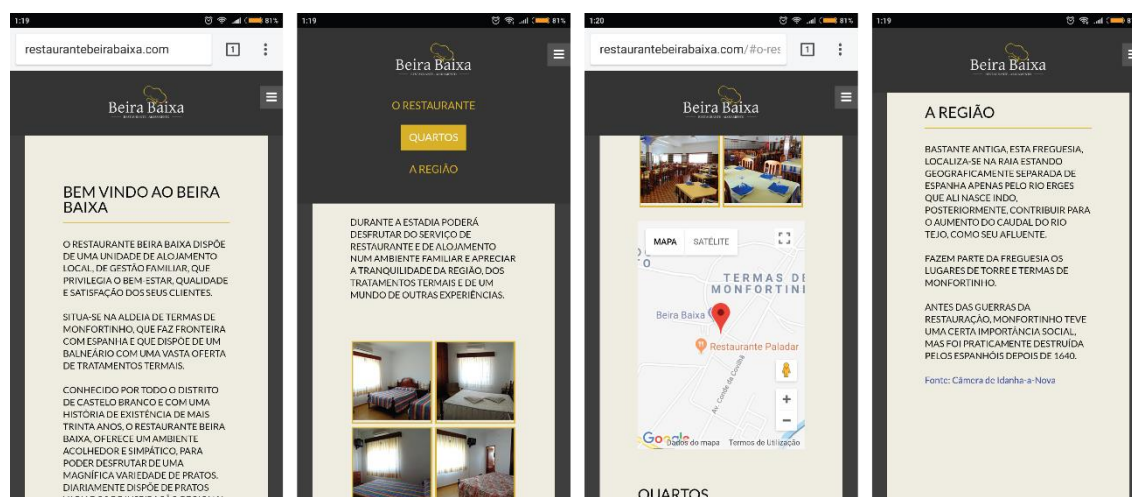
1:19 81%

restaurantebeirabaixa.com 1

Beira Baixa
RESTAURANTE · ALOJAMENTO

BEM VINDO AO BEIRA BAIXA

O RESTAURANTE BEIRA BAIXA DISPÕE DE UMA UNIDADE DE ALOJAMENTO LOCAL, DE GESTÃO FAMILIAR, QUE PRIVILEGIA O BEM-ESTAR, QUALIDADE E SATISFAÇÃO DOS SEUS CLIENTES.

SITUA-SE NA ALDEIA DE TERMAS DE MONFORTINHO, QUE FAZ FRONTEIRA COM ESPANHA E QUE DISPÕE DE UM BALNEÁRIO COM UMA VASTA OFERTA DE TRATAMENTOS TERMAIS.

CONHECIDO POR TODO O DISTRITO DE CASTELO BRANCO E COM UMA HISTÓRIA DE EXISTÊNCIA DE MAIS TRINTA ANOS, O RESTAURANTE BEIRA BAIXA, OFERECE UM AMBIENTE ACOLHEDOR E SIMPÁTICO, PARA PODER DESFRUTAR DE UMA MAGNÍFICA VARIEDADE DE PRATOS. DIARIAMENTE DISPÕE DE PRATOS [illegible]

1:19 81%

Beira Baixa
RESTAURANTE · ALOJAMENTO

O RESTAURANTE
QUARTOS
A REGIÃO

DURANTE A ESTADIA PODERÁ DESFRUTAR DO SERVIÇO DE RESTAURANTE E DE ALOJAMENTO NUM AMBIENTE FAMILIAR E APRECIAR A TRANQUILIDADE DA REGIÃO, DOS TRATAMENTOS TERMAIS E DE UM MUNDO DE OUTRAS EXPERIÊNCIAS.

1:20 81%

restaurantebeirabaixa.com/#o-res 1

Beira Baixa
RESTAURANTE · ALOJAMENTO

MAPA SATÉLITE
TERMAS DE MONFORTINHO
Beira Baixa
Restaurante Paladar
Av. Conde de Covilhã
Google Dados do mapa Termos de Utilização

QUARTOS

1:19

Beira Baixa
RESTAURANTE · ALOJAMENTO

A REGIÃO

BASTANTE ANTIGA, ESTA FREGUESIA, LOCALIZA-SE NA RAIA ESTANDO GEOGRAFICAMENTE SEPARADA DE ESPANHA APENAS PELO RIO ERGES QUE ALI NASCE INDO, POSTERIORMENTE, CONTRIBUIR PARA O AUMENTO DO CAUDAL DO RIO TEJO, COMO SEU AFLUENTE.

FAZEM PARTE DA FREGUESIA OS LUGARES DE TORRE E TERMAS DE MONFORTINHO.

ANTES DAS GUERRAS DA RESTAURAÇÃO, MONFORTINHO TEVE UMA CERTA IMPORTÂNCIA SOCIAL, MAS FOI PRATICAMENTE DESTRUÍDA PELOS ESPANHÓIS DEPOIS DE 1640.

Fonte: Câmara de Idanha-a-Nova